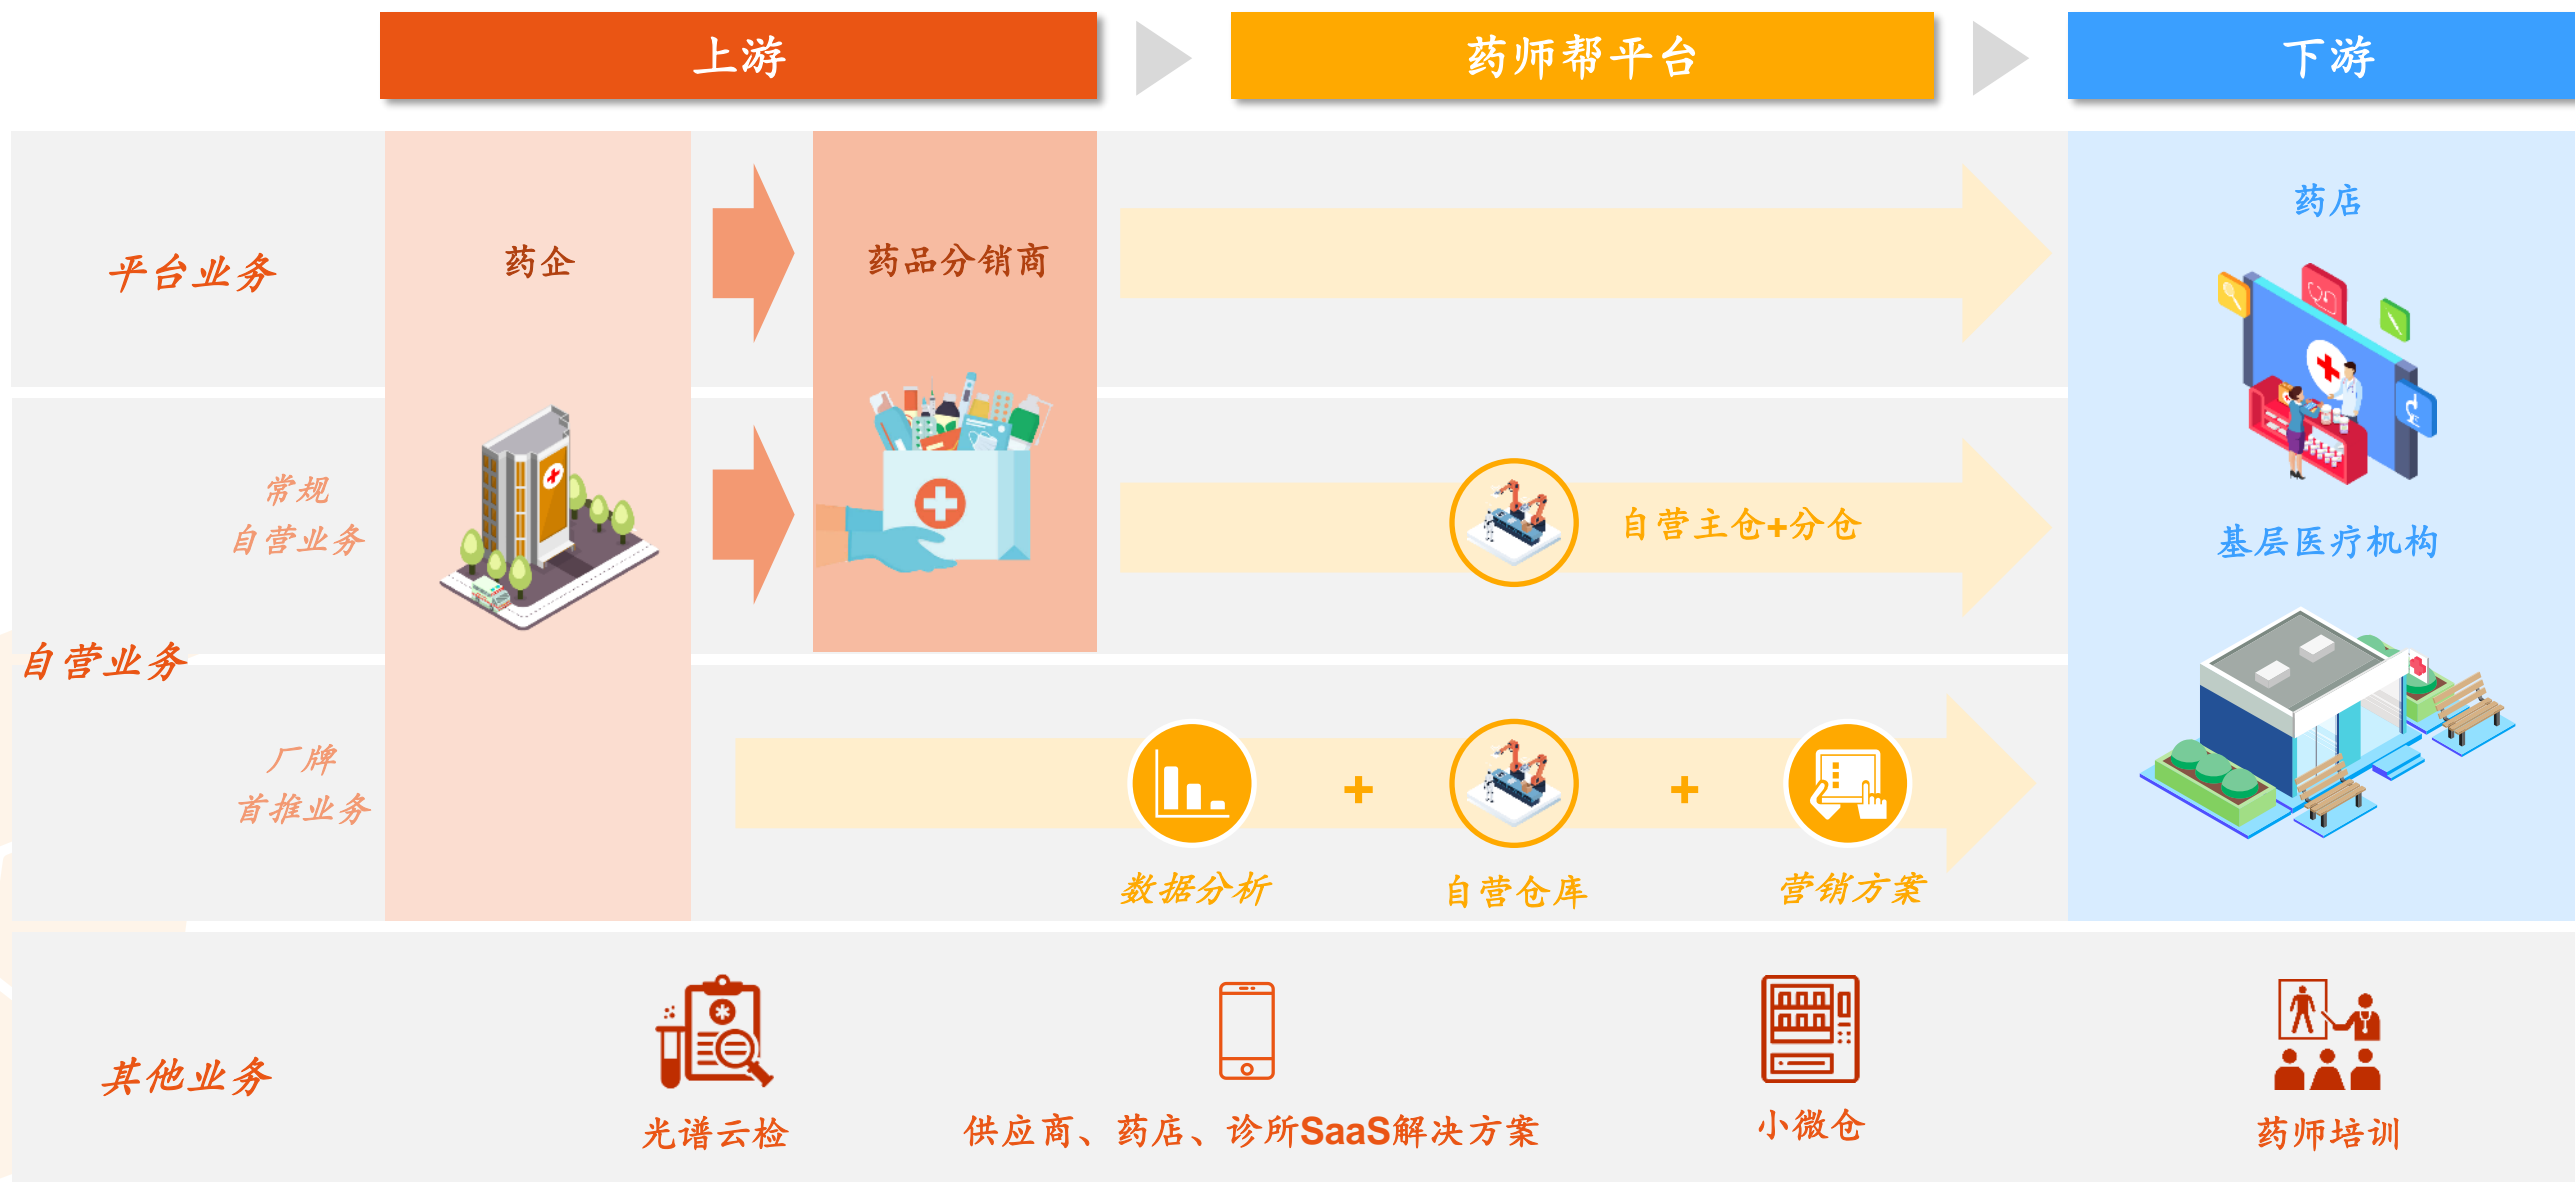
上游

药师帮平台

下游

平台业务

药企

药品分销商

药店

常规
自营业务

自营主仓+分仓

基层医疗机构

自营业务

厂牌
首推业务

+

+

数据分析

自营仓库

营销方案

其他业务

光谱云检

供应商、药店、诊所SaaS解决方案

小微仓

药师培训